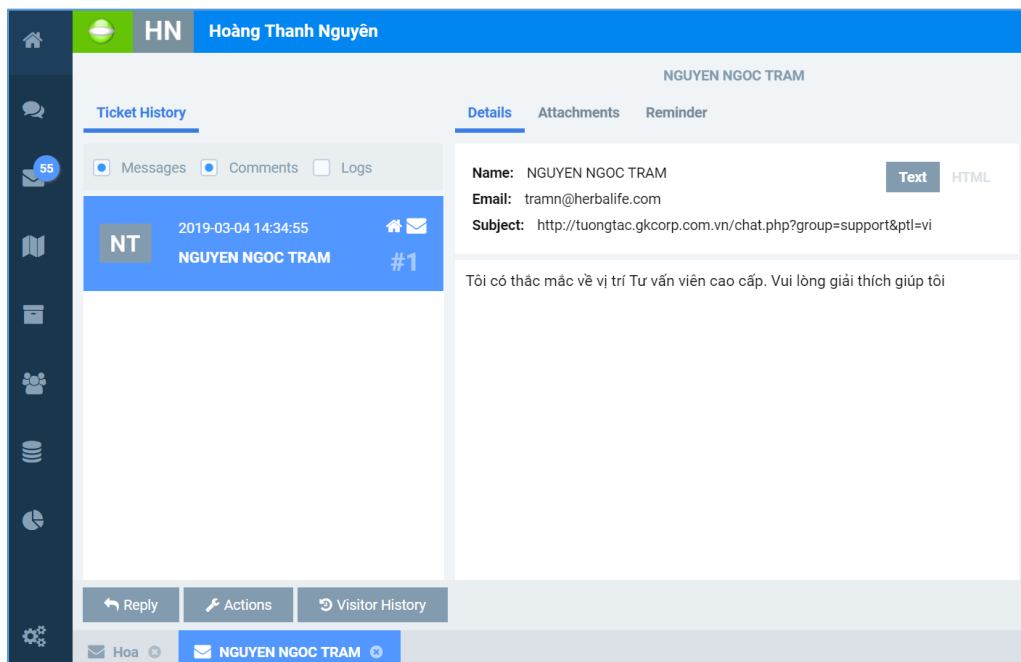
55

HN Hoàng Thanh Nguyên

NGUYEN NGOC TRAM

Ticket History

Details Attachments Reminder

Messages Comments Logs

NT 2019-03-04 14:34:55
NGUYEN NGOC TRAM
#1

Name: NGUYEN NGOC TRAM
Email: tramn@herbalife.com
Subject: http://tuongtac.gkcorp.com.vn/chat.php?group=support&ptl=vi

Text HTML

Tôi có thắc mắc về vị trí Tư vấn viên cao cấp. Vui lòng giải thích giúp tôi

Reply Actions Visitor History

Hoa NGUYEN NGOC TRAM